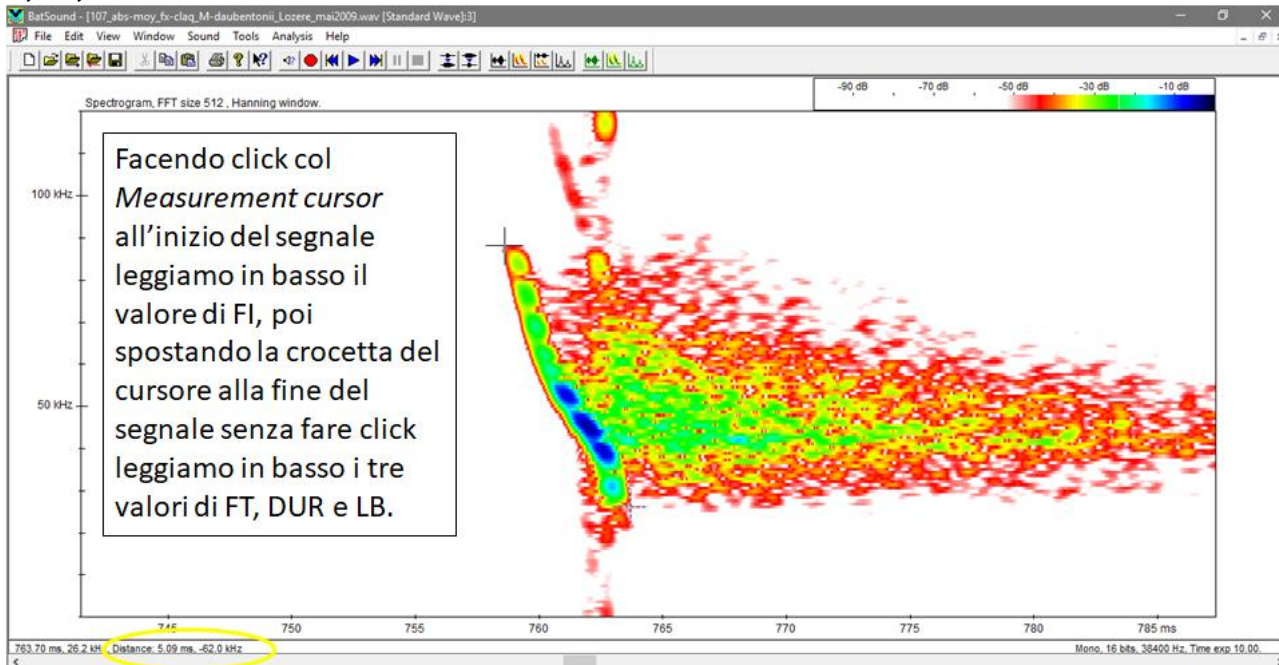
BatSound - [107_abs-moy_fx-claq_M-daubentonii_Lozere_mai2009.wav [Standard Wave]:3]

File Edit View Window Sound Tools Analysis Help

Spectrogram, FFT size 512 , Hanning window.

-90 dB -70 dB -50 dB -30 dB -10 dB

Facendo click col *Measurement cursor* all'inizio del segnale leggiamo in basso il valore di FI, poi spostando la crocetta del cursore alla fine del segnale senza fare click leggiamo in basso i tre valori di FT, DUR e LB.

100 kHz
50 kHz

745 750 755 760 765 770 775 780 785 ms

763.70 ms, 26.2 kHz, Distance: 5.09 ms, -62.0 kHz

Mono, 16 bits, 38400 Hz, Time exp 10.00.